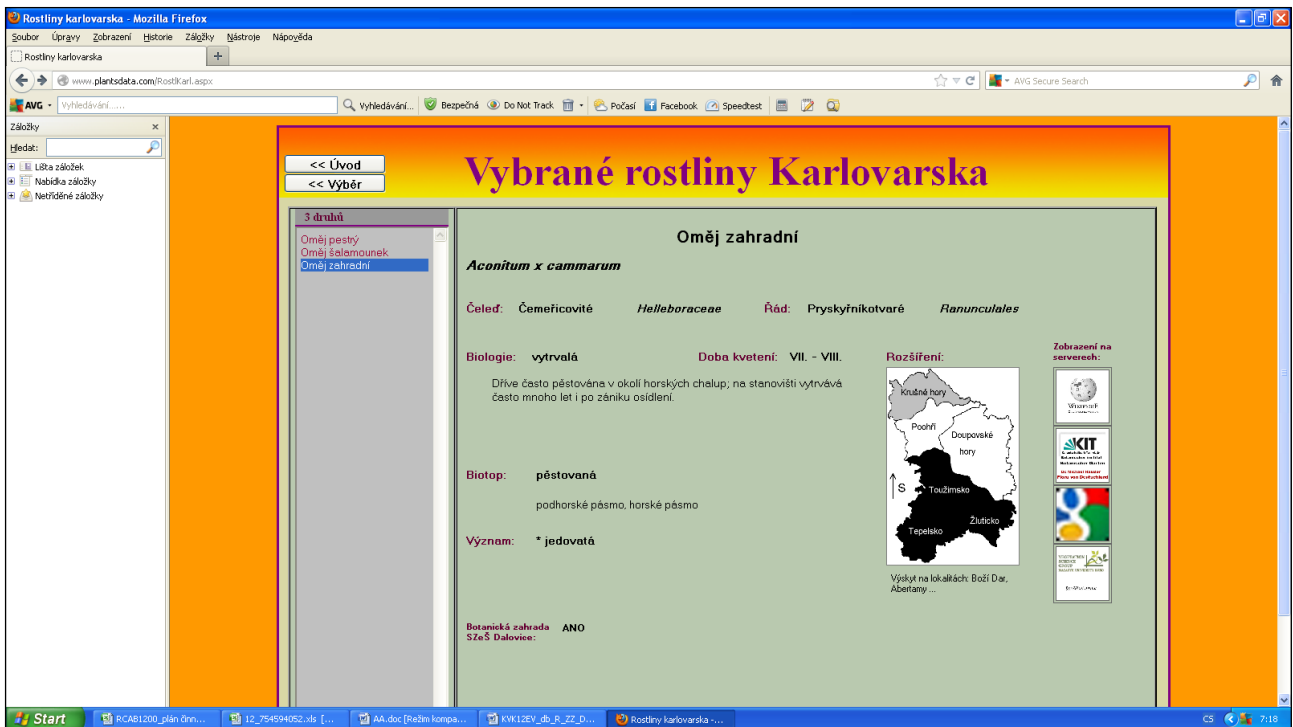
Rostliny karlovarska - Mozilla Firefox

Soubor Úpravy Zobrazení Historie Záložky Nástroje Nápověda

Rostliny karlovarska

www.plantsdata.com/RostKarl.aspx

AVG Secure Search

AVG Vyhledávání..... Vyhledávání... Bezpečná Do Not Track Počasí Facebook Speedtest

Záložky
Hledat:
Lišta záložek
Nabídka záložky
Netříděné záložky

<< Úvod
<< Výběr

Vybrané rostliny Karlovarska

3 druhů
Oměj pestrý
Oměj šalamounek
Oměj zahradní

Oměj zahradní

Aconitum x cammarum

Čeleď: Čemeřicovité Helleboraceae Řád: Pryskyřníkotvaré Ranunculales

Biologie: vytrvalá Doba kvetení: VII. - VIII.

Dříve často pěstována v okolí horských chalup; na stanovišti vytrvává často mnoho let i po zániku osídlení.

Biotop: pěstovaná

podhorské pásmo, horské pásmo

Význam: * jedovatá

Botanická zahrada SZeŠ Dalovice: ANO

Rozšíření:

Krušné hory
Poohří
Doupovské hory
S
Toužimsko
Žluticko
Tepelsko

Výskyt na lokalitách: Boží Dar, Abertamy ...

Zobrazení na serverech:

KIT

Start RCAB1200_plán činn... 12_754594052.xls [... AA.doc [Režim kompa... KVK12EV_db_R_ZZ_D... Rostliny karlovarska -... CS 7:18